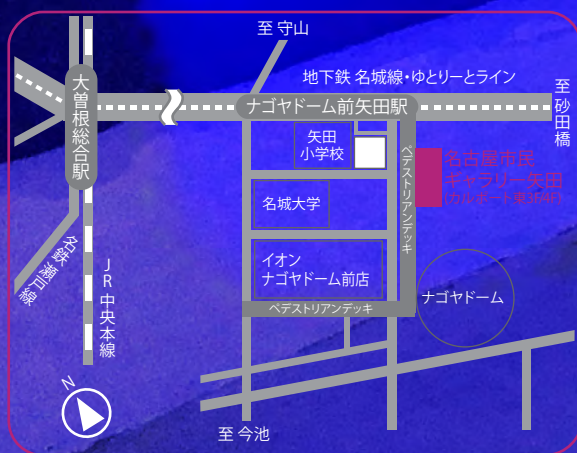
至 守山

地下鉄 名城線・ゆとりーとライン

大曽根総合駅

ナゴヤドーム前矢田駅

至砂田橋

矢田小学校

ペデストリアンデッキ

名古屋市民ギャラリー矢田
(カルポート東3F4F)

名城大学

イオンナゴヤドーム前店

名鉄瀬戸線

JR中央本線

ナゴヤドーム

ペデストリアンデッキ

N

至 今池